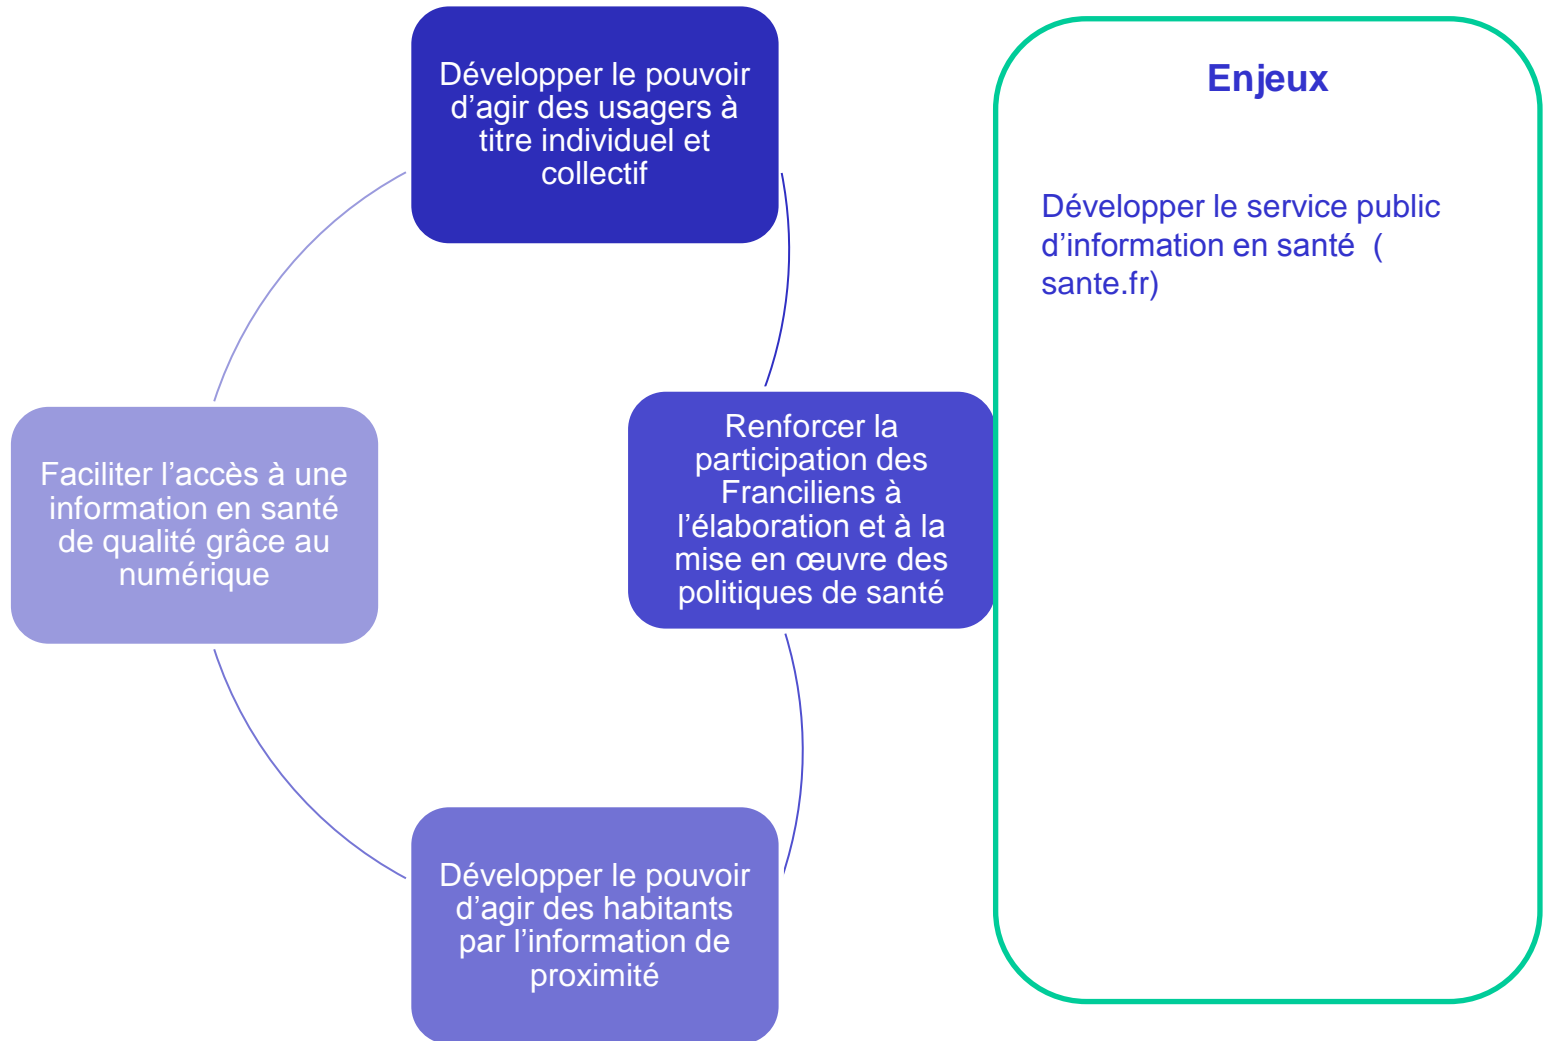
Développer le pouvoir d’agir des usagers à titre individuel et collectif

Renforcer la participation des Franciliens à l’élaboration et à la mise en œuvre des politiques de santé

Développer le pouvoir d’agir des habitants par l’information de proximité

Faciliter l’accès à une information en santé de qualité grâce au numérique

Enjeux

Développer le service public d’information en santé ( sante.fr)